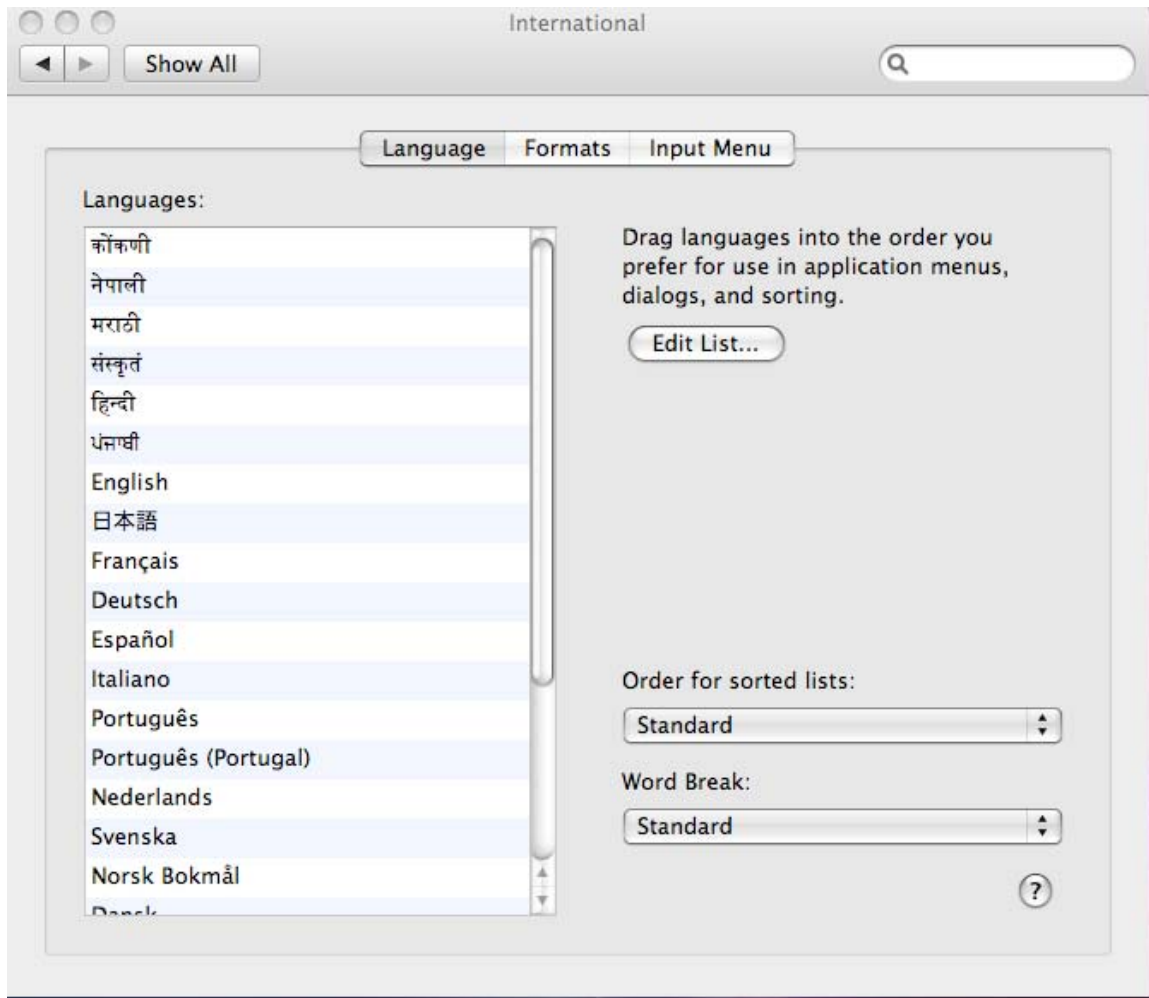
International

Show All

Language | Formats | Input Menu

Languages:

कोंकणी
नेपाली
मराठी
संस्कृतं
हिन्दी
ਪੰਜਾਬੀ
English
日本語
Français
Deutsch
Español
Italiano
Português
Português (Portugal)
Nederlands
Svenska
Norsk Bokmål
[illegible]

Drag languages into the order you prefer for use in application menus, dialogs, and sorting.

Edit List...

Order for sorted lists:

Standard

Word Break:

Standard

?